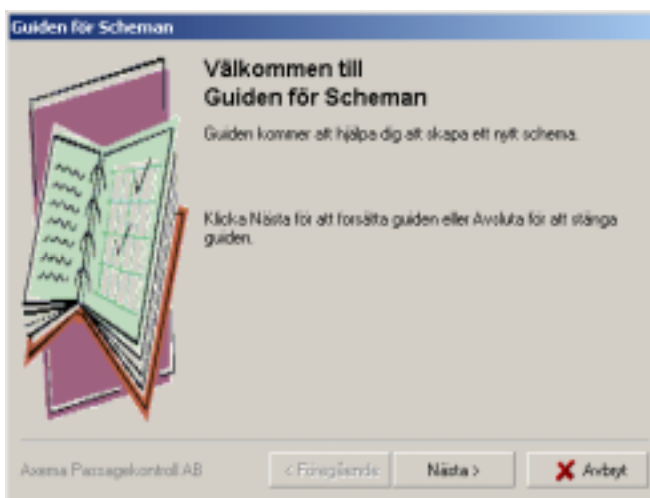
Guiden för Scheman

Välkommen till
Guiden för Scheman

Guiden kommer att hjälpa dig att skapa ett nytt schema.

Klicka Nästa för att forsätta guiden eller Avsluta för att stänga guiden.

Axema Passagekontroll AB

< Föregående

Nästa >

Avbryt